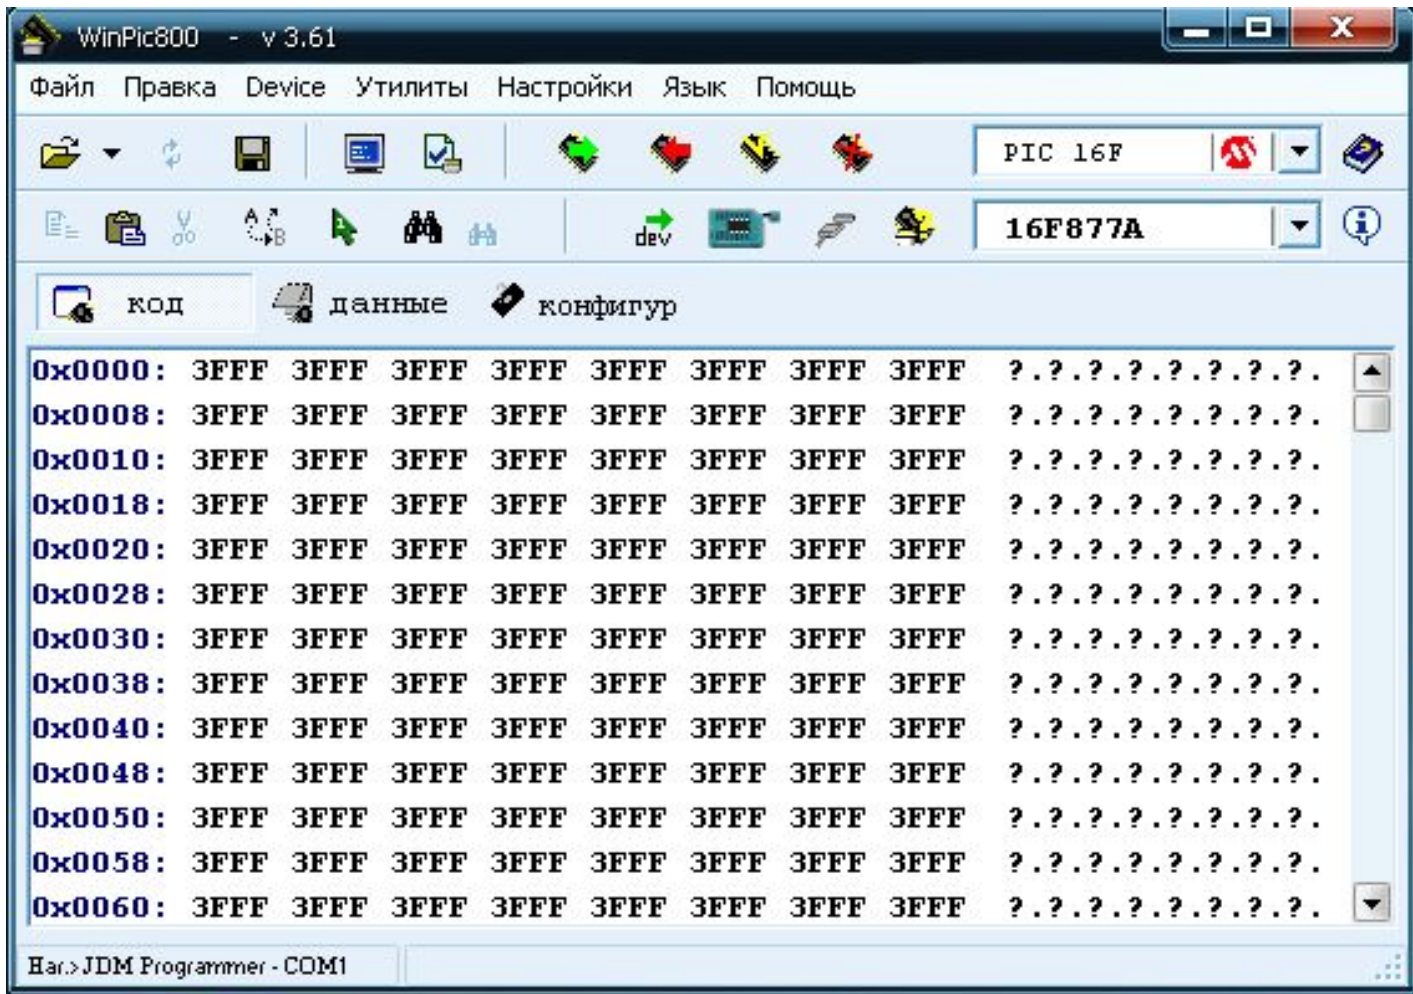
WinPic800 - v 3.61

Файл Правка Device Утилиты Настройки Язык Помощь

PIC 16F

16F877A

код данные конфигур

0x0000: 3FFF 3FFF 3FFF 3FFF 3FFF 3FFF 3FFF 3FFF ?.?.?.?.?.?.?.?.
0x0008: 3FFF 3FFF 3FFF 3FFF 3FFF 3FFF 3FFF 3FFF ?.?.?.?.?.?.?.?.
0x0010: 3FFF 3FFF 3FFF 3FFF 3FFF 3FFF 3FFF 3FFF ?.?.?.?.?.?.?.?.
0x0018: 3FFF 3FFF 3FFF 3FFF 3FFF 3FFF 3FFF 3FFF ?.?.?.?.?.?.?.?.
0x0020: 3FFF 3FFF 3FFF 3FFF 3FFF 3FFF 3FFF 3FFF ?.?.?.?.?.?.?.?.
0x0028: 3FFF 3FFF 3FFF 3FFF 3FFF 3FFF 3FFF 3FFF ?.?.?.?.?.?.?.?.
0x0030: 3FFF 3FFF 3FFF 3FFF 3FFF 3FFF 3FFF 3FFF ?.?.?.?.?.?.?.?.
0x0038: 3FFF 3FFF 3FFF 3FFF 3FFF 3FFF 3FFF 3FFF ?.?.?.?.?.?.?.?.
0x0040: 3FFF 3FFF 3FFF 3FFF 3FFF 3FFF 3FFF 3FFF ?.?.?.?.?.?.?.?.
0x0048: 3FFF 3FFF 3FFF 3FFF 3FFF 3FFF 3FFF 3FFF ?.?.?.?.?.?.?.?.
0x0050: 3FFF 3FFF 3FFF 3FFF 3FFF 3FFF 3FFF 3FFF ?.?.?.?.?.?.?.?.
0x0058: 3FFF 3FFF 3FFF 3FFF 3FFF 3FFF 3FFF 3FFF ?.?.?.?.?.?.?.?.
0x0060: 3FFF 3FFF 3FFF 3FFF 3FFF 3FFF 3FFF 3FFF ?.?.?.?.?.?.?.?.

Har.>JDM Programmer - COM1